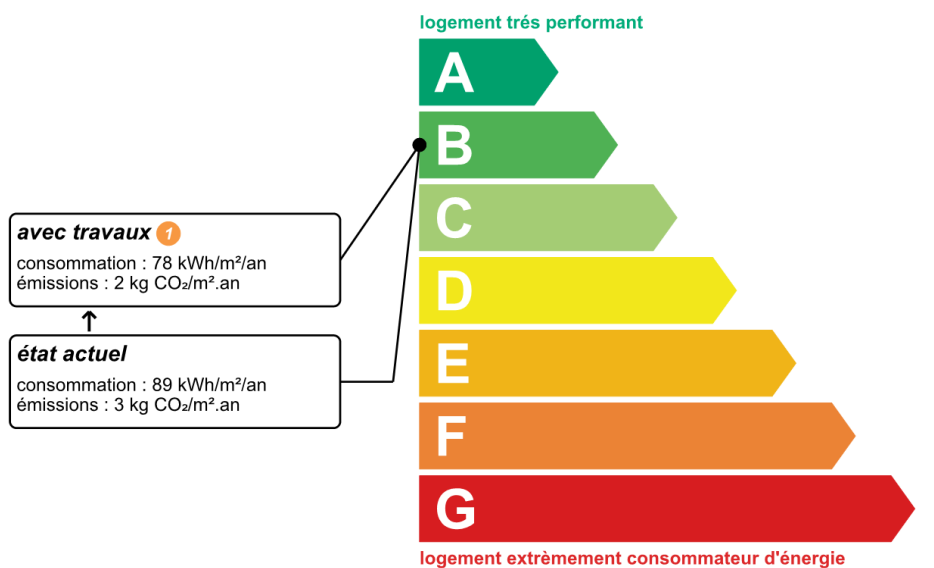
avec travaux 1
consommation : 78 kWh/m²/an
émissions : 2 kg $CO_2$/m².an

↑

état actuel
consommation : 89 kWh/m²/an
émissions : 3 kg $CO_2$/m².an

logement trés performant
A
B
C
D
E
F
G
logement extrêmement consommateur d'énergie